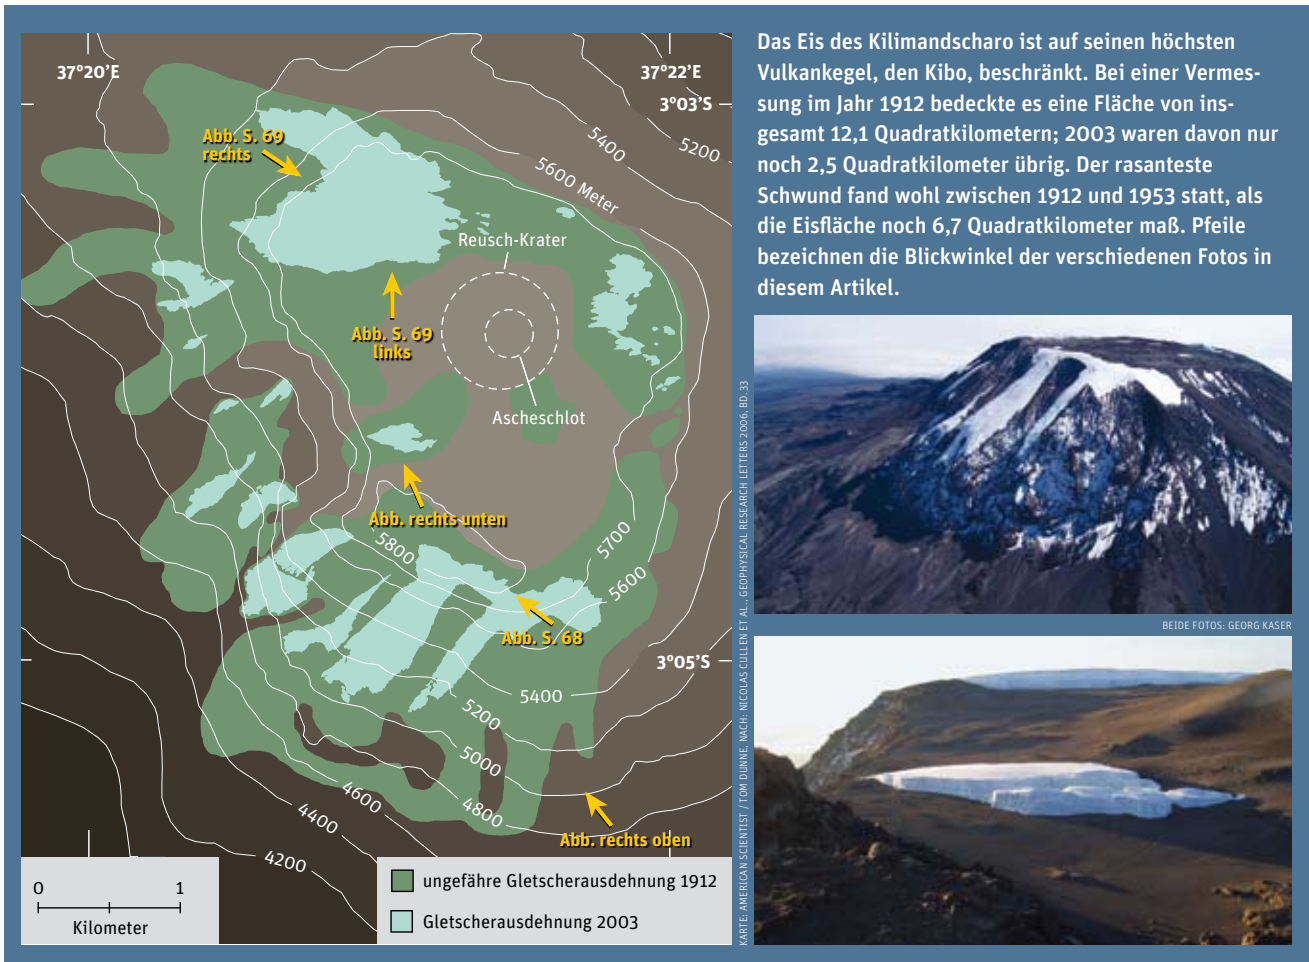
37°20'E

37°22'E

3°03'S

Abb. S. 69 rechts

5400

5200

5600 Meter

Reusch-Krater

Abb. S. 69 links

Ascheschlot

Abb. rechts unten

5800

5700

5600

Abb. S. 68

3°05'S

5400

5200

5000

4600

4800

4400

4200

Abb. rechts oben

0

1

Kilometer

ungefähre Gletscherausdehnung 1912

Gletscherausdehnung 2003

KARTE: AMERICAN SCIENTIST / TOM DUNNE, NACH: NICOLAS CULLEN ET AL., GEOPHYSICAL RESEARCH LETTERS 2006, BD. 33

Das Eis des Kilimandscharo ist auf seinen höchsten Vulkankegel, den Kibo, beschränkt. Bei einer Vermessung im Jahr 1912 bedeckte es eine Fläche von insgesamt 12,1 Quadratkilometern; 2003 waren davon nur noch 2,5 Quadratkilometer übrig. Der rasanteste Schwund fand wohl zwischen 1912 und 1953 statt, als die Eisfläche noch 6,7 Quadratkilometer maß. Pfeile bezeichnen die Blickwinkel der verschiedenen Fotos in diesem Artikel.

BEIDE FOTOS: GEORG KASER